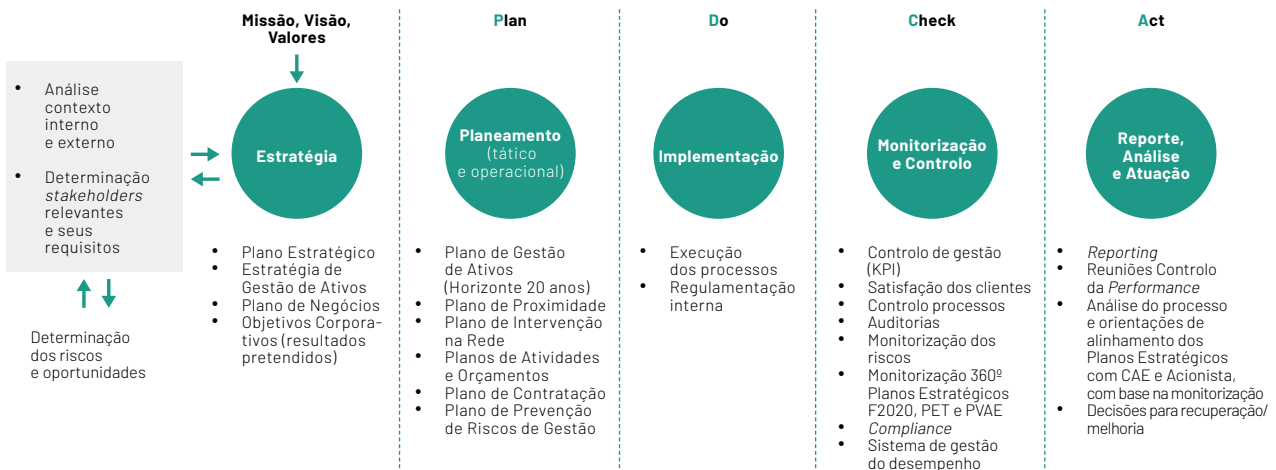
- Análise contexto interno e externno
- Determinação *stakeholders* relevantes e seus requisitos

Determinação dos riscos e oportunidades

Missão, Visão, Valores

Estratégia

- Plano Estratégico
- Estratégia de Gestão de Ativos
- Plano de Negócios
- Objetivos Corporativos (resultados pretendidos)

Plan

Planeamento (tático e operacional)

- Plano de Gestão de Ativos (Horizonte 20 anos)
- Plano de Proximidade
- Plano de Intervenção na Rede
- Planos de Atividades e Orçamentos
- Plano de Contratação
- Plano de Prevenção de Riscos de Gestão

Do

Implementação

- Execução dos processos
- Regulamentação interna

Check

Monitorização e Controlo

- Controlo de gestão (KPI)
- Satisfação dos clientes
- Controlo processos
- Auditorias
- Monitorização dos riscos
- Monitorização 360º Planos Estratégicos F2020, PET e PVAE
- *Compliance*
- Sistema de gestão do desempenho

Act

Reporte, Análise e Atuação

- *Reporting*
- Reuniões Controlo da *Performance*
- Análise do processo e orientações de alinhamento dos Planos Estratégicos com CAE e Acionista, com base na monitorização
- Decisões para recuperação/ melhoria